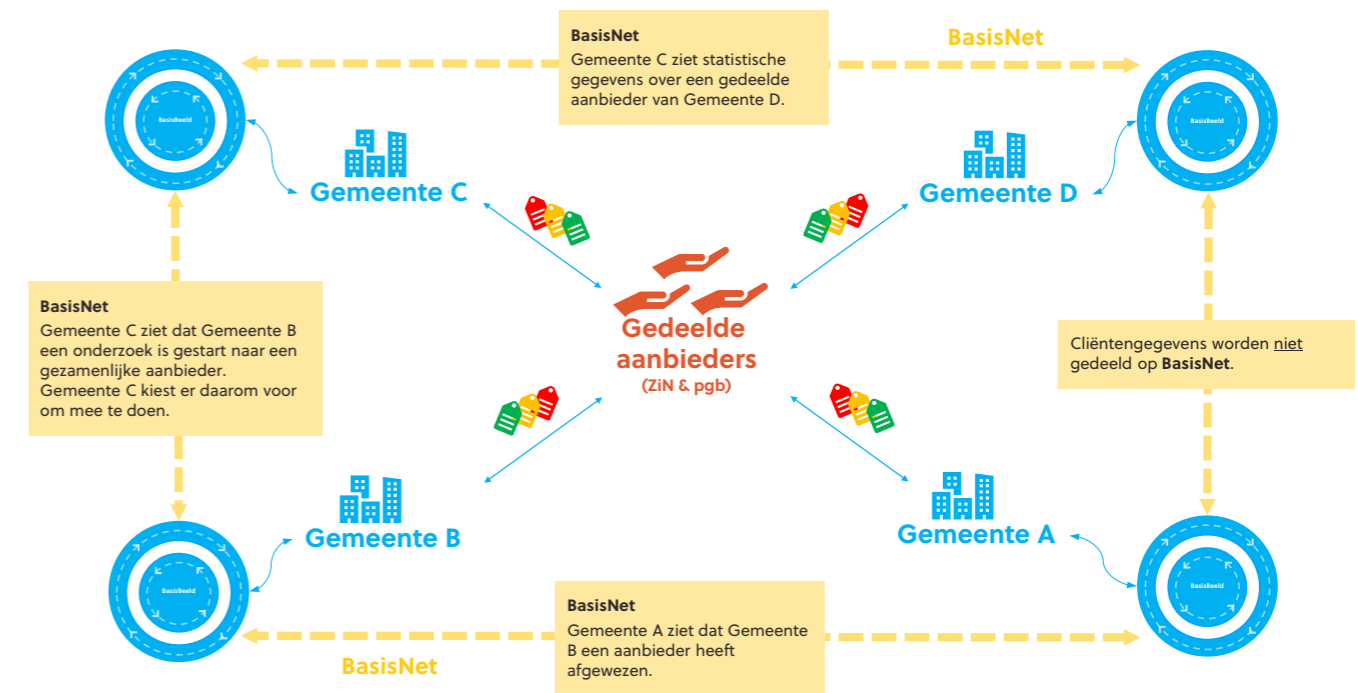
BasisNet
Gemeente C ziet statistische gegevens over een gedeelde aanbieder van Gemeente D.

BasisNet

BasisBeeld

BasisBeeld

Gemeente C

Gemeente D

BasisNet
Gemeente C ziet dat Gemeente B een onderzoek is gestart naar een gezamenlijke aanbieder.
Gemeente C kiest er daarom voor om mee te doen.

Gedeelde aanbieders
(ZiN & pgb)

Cliëntengegevens worden niet gedeeld op BasisNet.

Gemeente B

Gemeente A

BasisBeeld

BasisBeeld

BasisNet
Gemeente A ziet dat Gemeente B een aanbieder heeft afgewezen.

BasisNet